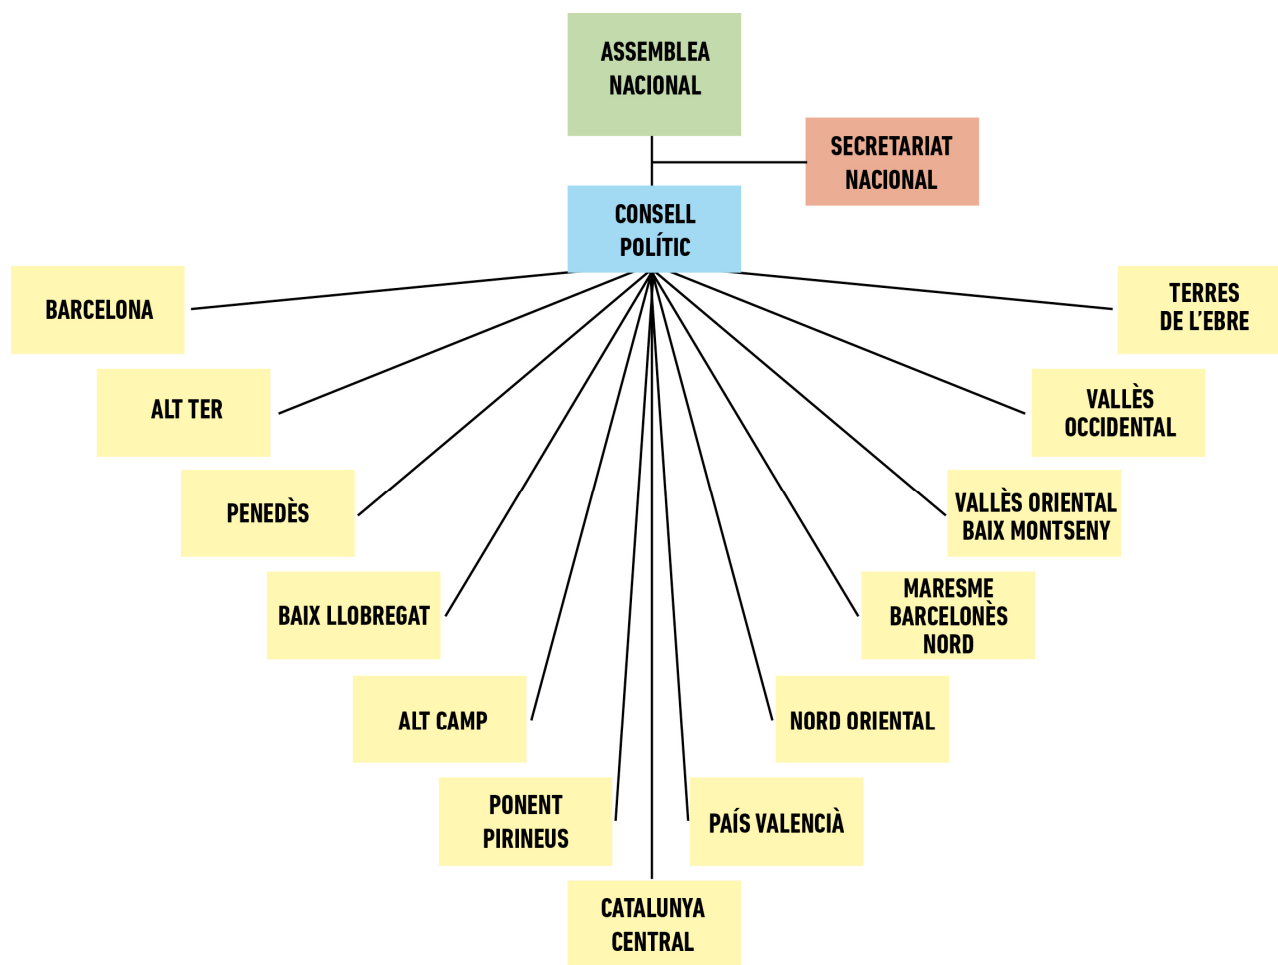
ASSEMBLEA NACIONAL

SECRETARIAT NACIONAL

CONSELL POLÍTIC

BARCELONA

TERRES DE L'EBRE

ALT TER

VALLÈS OCCIDENTAL

PENEDÈS

VALLÈS ORIENTAL BAIX MONTSENY

BAIX LLOBREGAT

MARESME BARCELONÈS NORD

ALT CAMP

NORD ORIENTAL

PONENT PIRINEUS

PAÍS VALENCIÀ

CATALUNYA CENTRAL